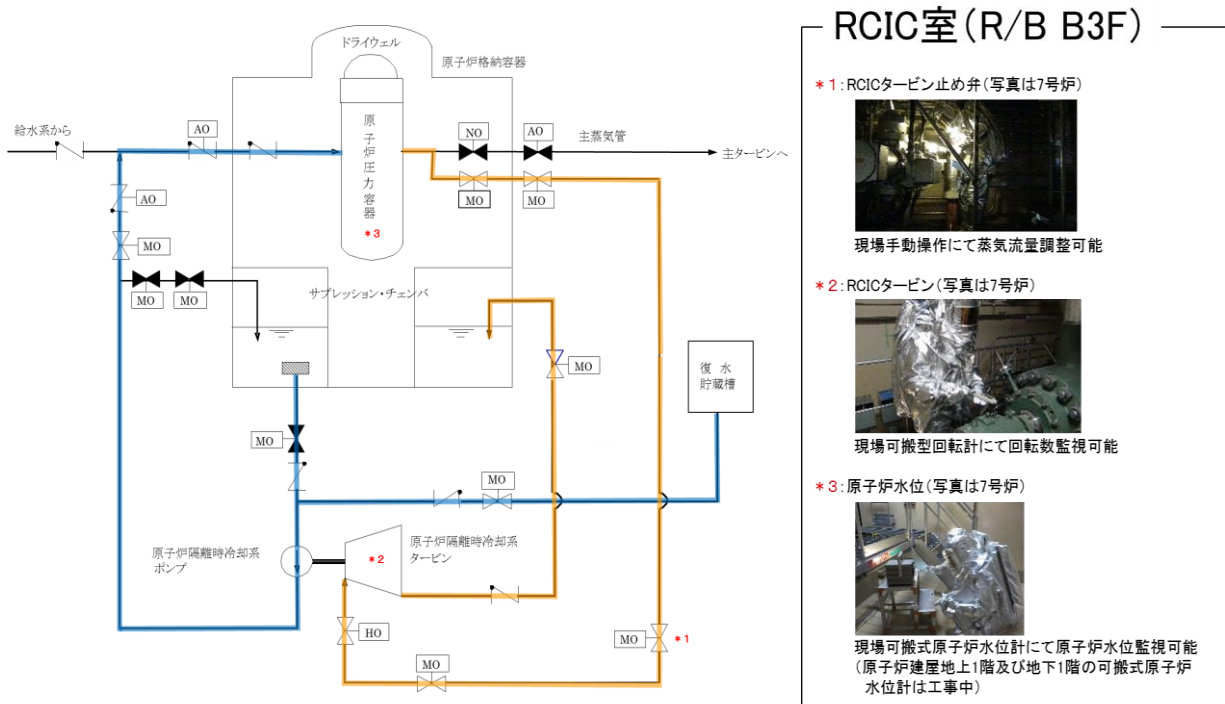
ドライウェル

原子炉格納容器

給水系から

AO

原子炉圧力容器

＊3

NO

AO

主蒸気管

主タービンへ

MO

MO

AO

MO

MO

MO

サプレッション・チェンバ

MO

復水貯蔵槽

MO

MO

原子炉隔離時冷却系ポンプ

＊2

原子炉隔離時冷却系タービン

HO

MO

＊1

MO

RCIC室（R/B B3F）

＊1：RCICタービン止め弁（写真は7号炉）

現場手動操作にて蒸気流量調整可能

＊2：RCICタービン（写真は7号炉）

現場可搬型回転計にて回転数監視可能

＊3：原子炉水位（写真は7号炉）

現場可搬式原子炉水位計にて原子炉水位監視可能
（原子炉建屋地上1階及び地下1階の可搬式原子炉水位計は工事中）